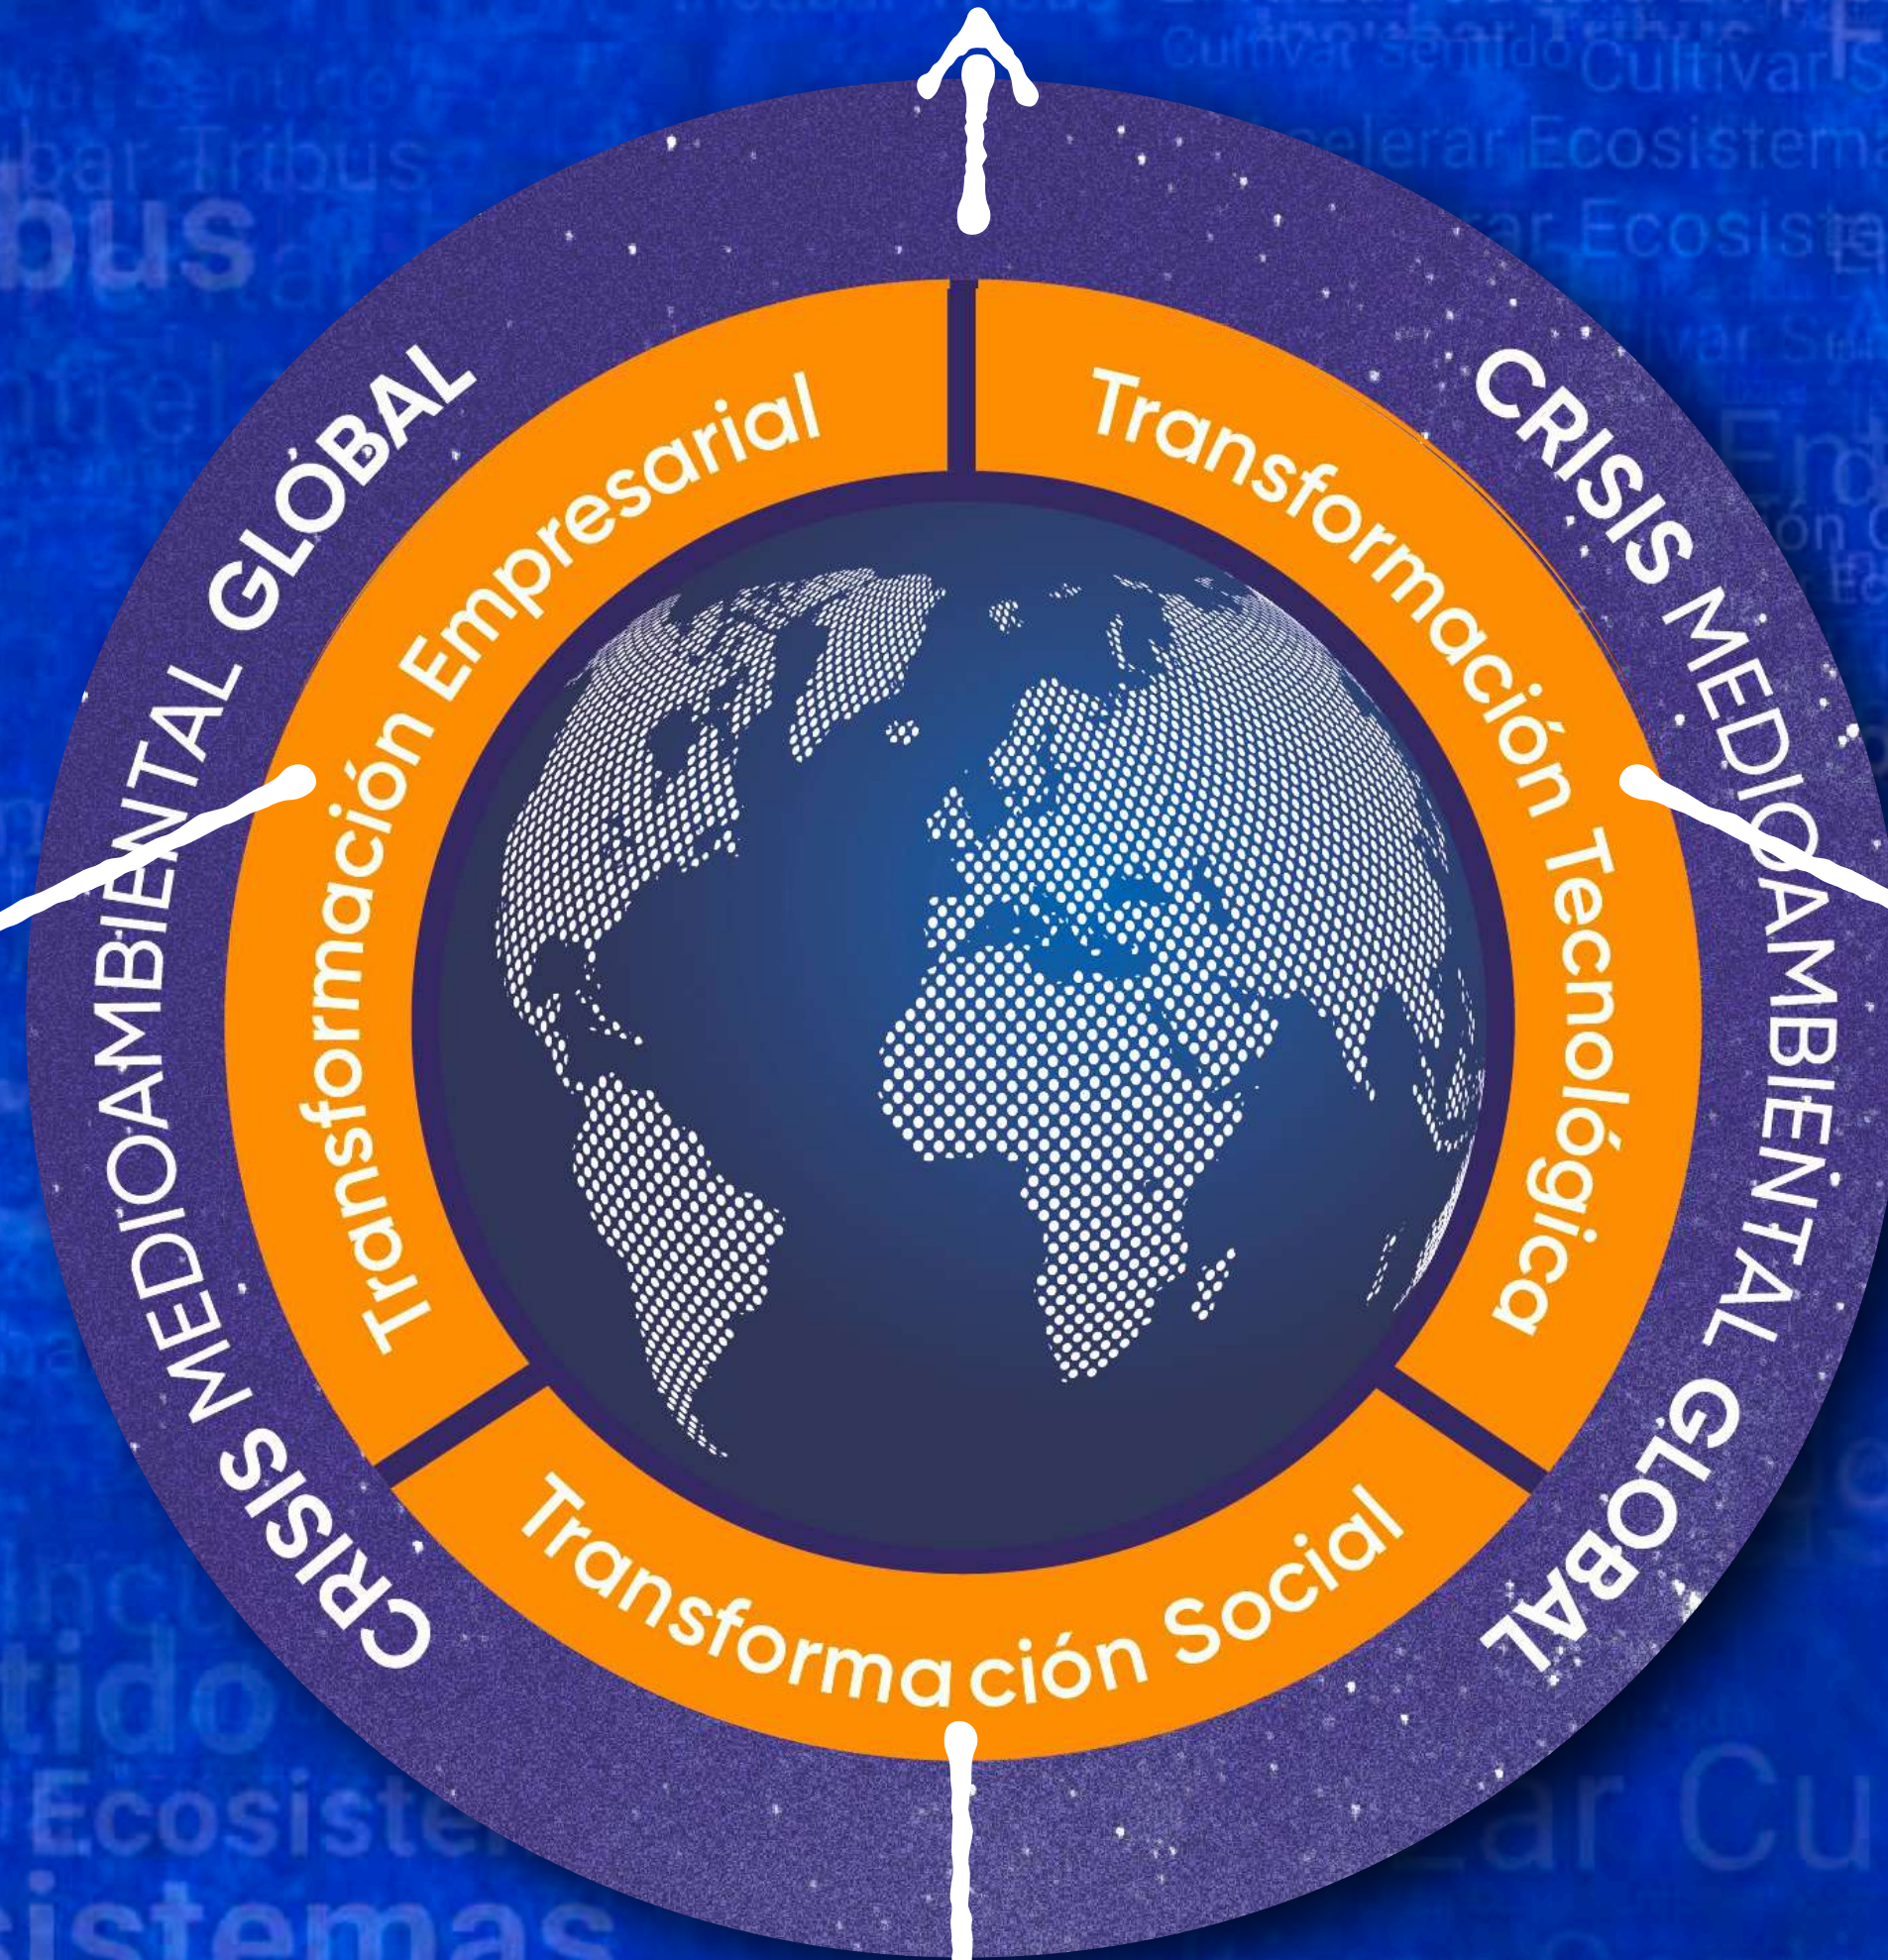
CRISIS MEDIOAMBIENTAL GLOBAL

Transformación Empresarial

Transformación Tecnológica

CRISIS MEDIOAMBIENTAL GLOBAL

Transformación Social

Cultivar Sentido Cultivar S
Acelerar Ecosistema
Acelerar Ecosiste
var Sentido
bar Tribus
bus
tido
Ecosiste
istemas
ar Cu